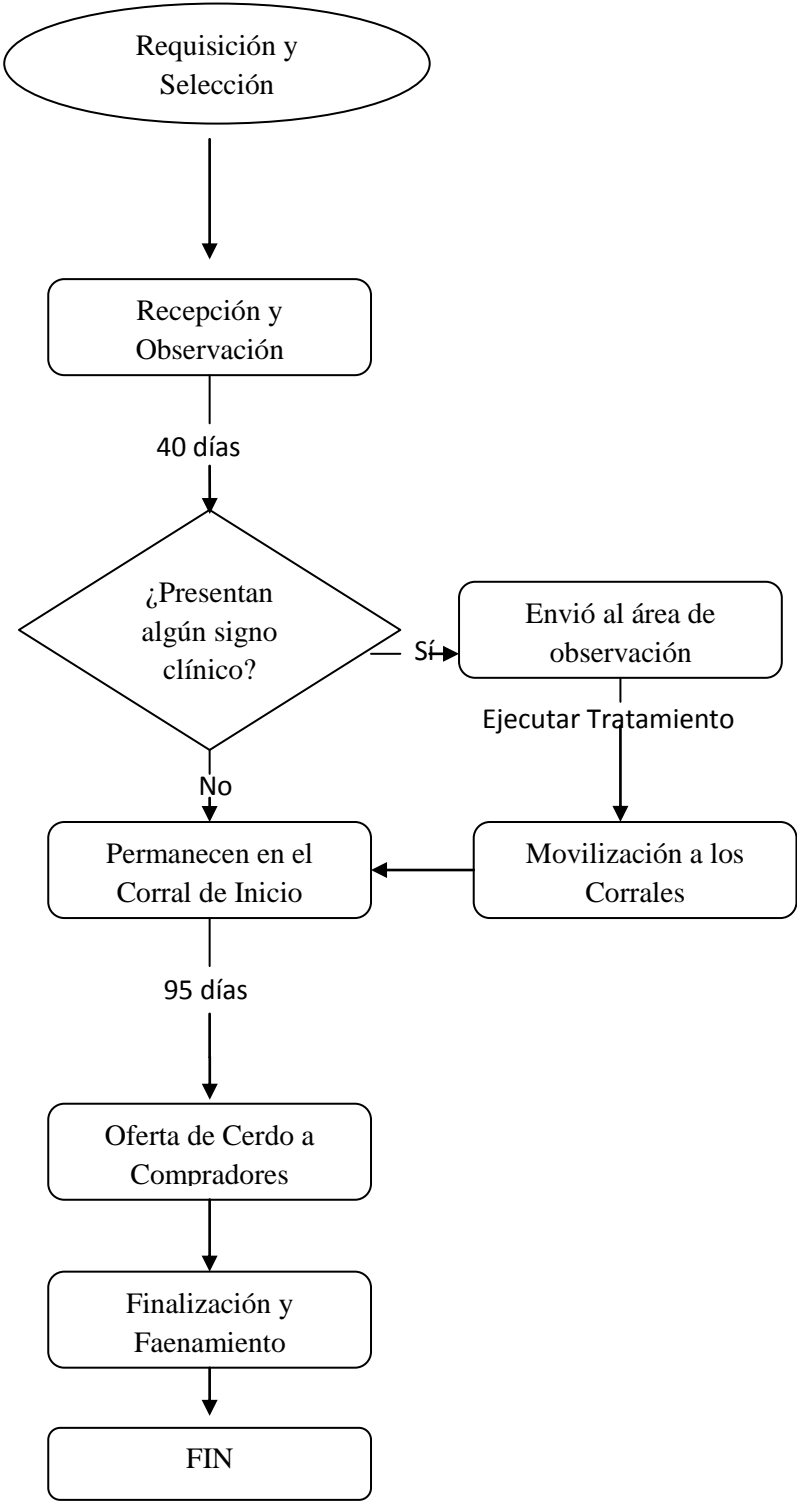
Requisición y Selección

Recepción y Observación

40 días

¿Presentan algún signo clínico?

Sí

Envió al área de observación

Ejecutar Tratamiento

No

Permanecen en el Corral de Inicio

Movilización a los Corrales

95 días

Oferta de Cerdo a Compradores

Finalización y Faenamiento

FIN